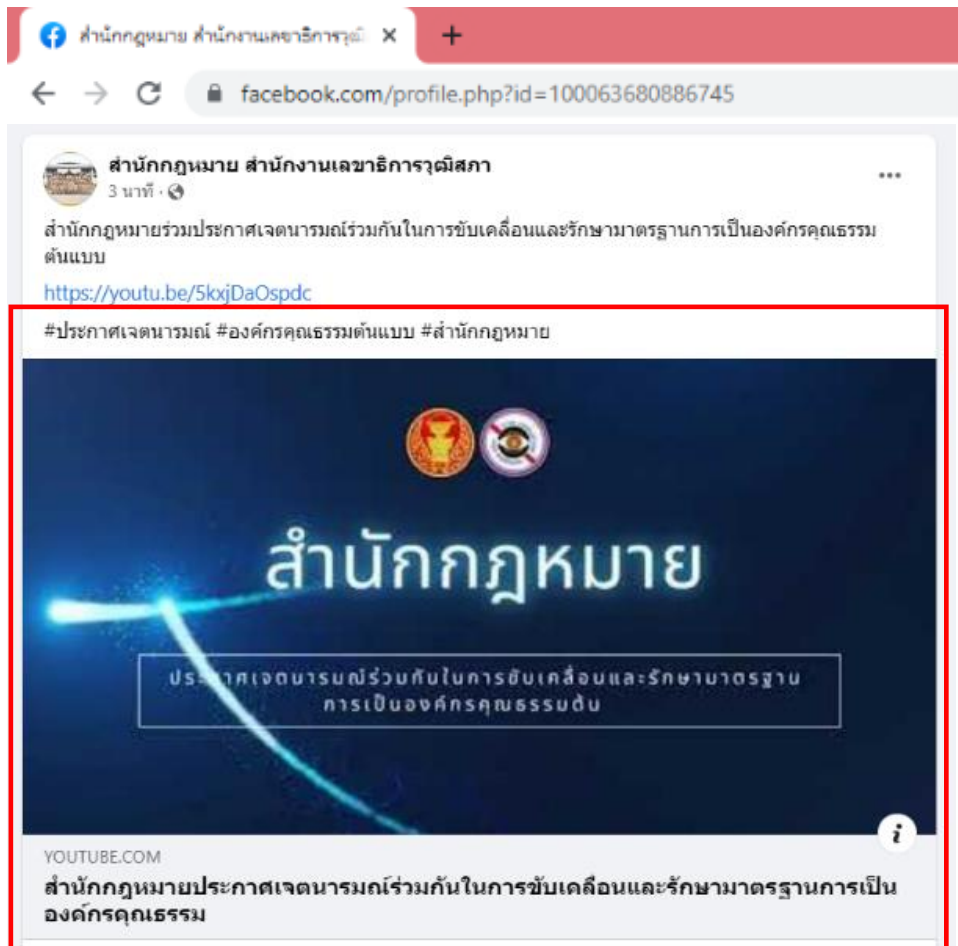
สำนักกฎหมาย สำนักงานเลขาธิการวุฒิ ×
+
facebook.com/profile.php?id=100063680886745

สำนักกฎหมาย สำนักงานเลขาธิการวุฒิสภา
3 นาที ·
...

สำนักกฎหมายร่วมประกาศเจตนารมณ์ร่วมกันในการขับเคลื่อนและรักษามาตรฐานการเป็นองค์กรคุณธรรมต้นแบบ

https://youtu.be/5kxjDaOspdc

#ประกาศเจตนารมณ์ #องค์กรคุณธรรมต้นแบบ #สำนักกฎหมาย

สำนักกฎหมาย

ประ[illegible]าศเจตนารมณ์ร่วมกันในการขับเคลื่อนและรักษามาตรฐาน การเป็นองค์กรคุณธรรมต้น

i

YOUTUBE.COM
สำนักกฎหมายประกาศเจตนารมณ์ร่วมกันในการขับเคลื่อนและรักษามาตรฐานการเป็นองค์กรคุณธรรม